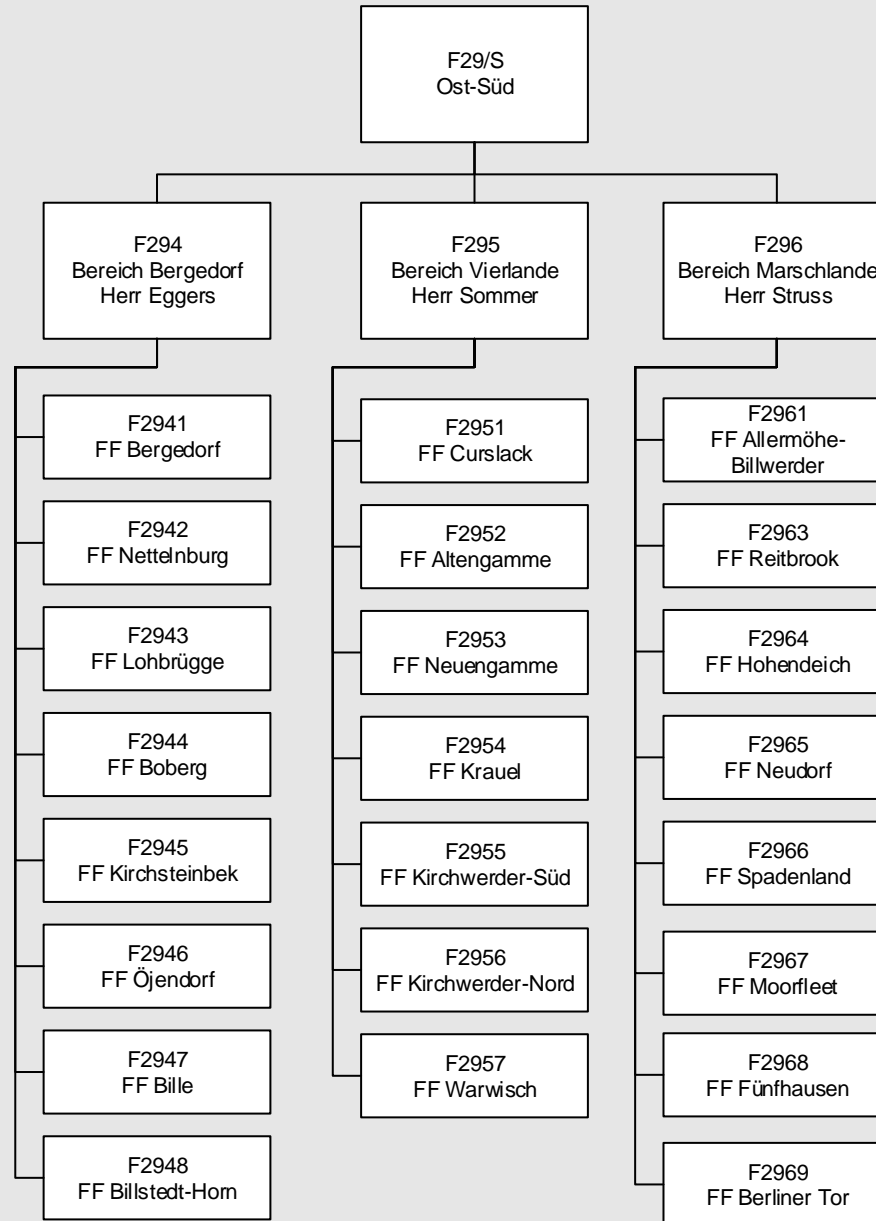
F29/S
Ost-Süd

F294
Bereich Bergedorf
Herr Eggers

F2941
FF Bergedorf

F2942
FF Nettelnburg

F2943
FF Lohbrügge

F2944
FF Boberg

F2945
FF Kirchsteinbek

F2946
FF Öjendorf

F2947
FF Bille

F2948
FF Billstedt-Horn

F295
Bereich Vierlande
Herr Sommer

F2951
FF Curslack

F2952
FF Altengamme

F2953
FF Neuengamme

F2954
FF Krauel

F2955
FF Kirchwerder-Süd

F2956
FF Kirchwerder-Nord

F2957
FF Warwisch

F296
Bereich Marschlande
Herr Struss

F2961
FF Allermöhe-Billwerder

F2963
FF Reitbrook

F2964
FF Hohendeich

F2965
FF Neudorf

F2966
FF Spadenland

F2967
FF Moorfleet

F2968
FF Fünfhausen

F2969
FF Berliner Tor